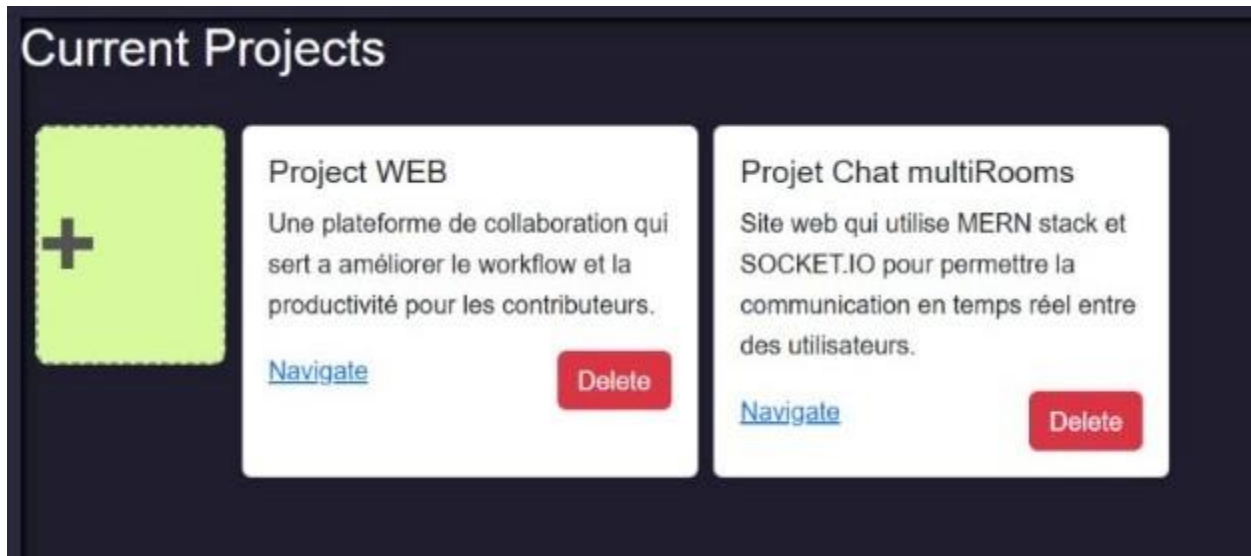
Current Projects

+

Project WEB

Une plateforme de collaboration qui sert a améliorer le workflow et la productivité pour les contributeurs.

Navigate

Delete

Projet Chat multiRooms

Site web qui utilise MERN stack et SOCKET.IO pour permettre la communication en temps réel entre des utilisateurs.

Navigate

Delete